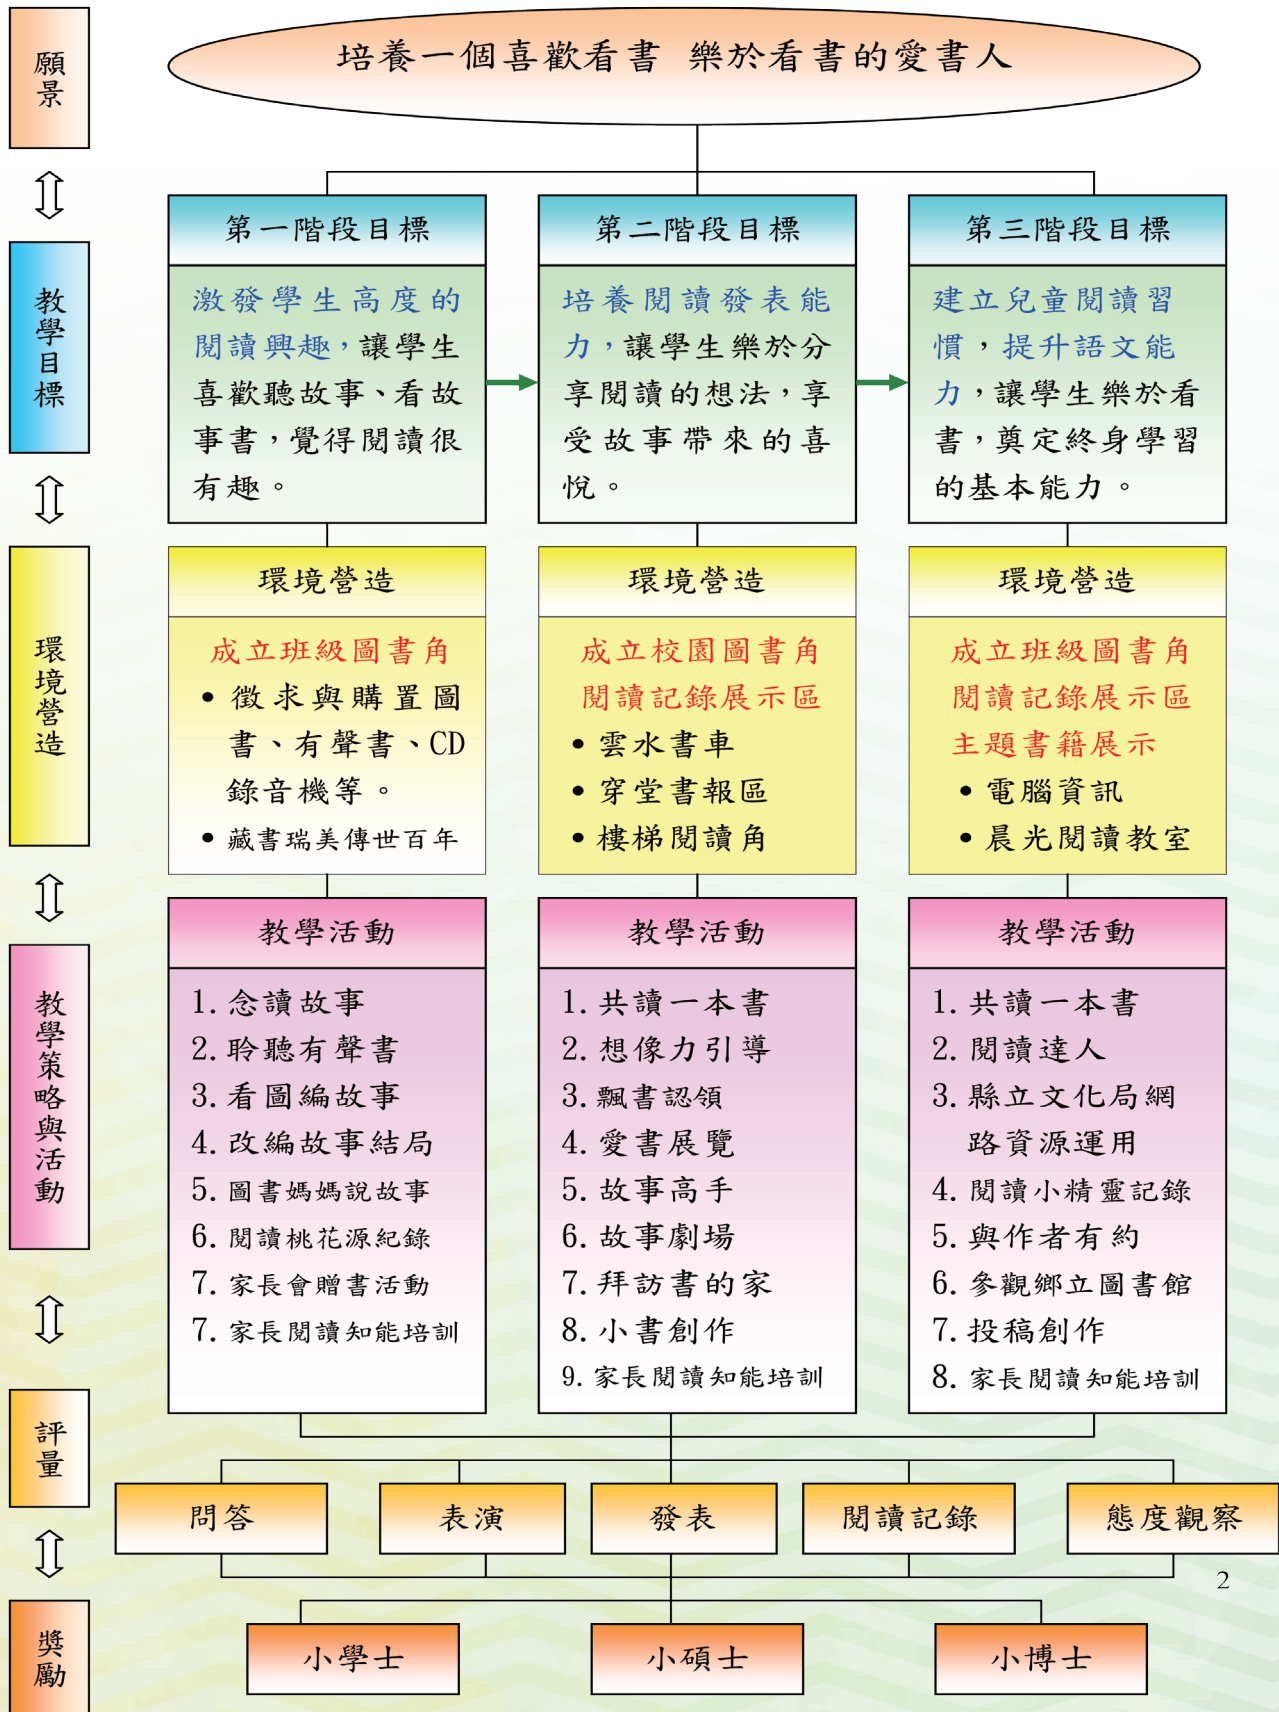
願景

培養一個喜歡看書 樂於看書的愛書人

教學目標

第一階段目標

激發學生高度的閱讀興趣，讓學生喜歡聽故事、看故事書，覺得閱讀很有趣。

第二階段目標

培養閱讀發表能力，讓學生樂於分享閱讀的想法，享受故事帶來的喜悅。

第三階段目標

建立兒童閱讀習慣，提升語文能力，讓學生樂於看書，奠定終身學習的基本能力。

環境營造

環境營造

成立班級圖書角
• 徵求與購置圖書、有聲書、CD錄音機等。
• 藏書瑞美傳世百年

環境營造

成立校園圖書角
閱讀記錄展示區
• 雲水書車
• 穿堂書報區
• 樓梯閱讀角

環境營造

成立班級圖書角
閱讀記錄展示區
主題書籍展示
• 電腦資訊
• 晨光閱讀教室

教學策略與活動

教學活動

1. 念讀故事
2. 聆聽有聲書
3. 看圖編故事
4. 改編故事結局
5. 圖書媽媽說故事
6. 閱讀桃花源紀錄
7. 家長會贈書活動
7. 家長閱讀知能培訓

教學活動

1. 共讀一本書
2. 想像力引導
3. 飄書認領
4. 愛書展覽
5. 故事高手
6. 故事劇場
7. 拜訪書的家
8. 小書創作
9. 家長閱讀知能培訓

教學活動

1. 共讀一本書
2. 閱讀達人
3. 縣立文化局網路資源運用
4. 閱讀小精靈記錄
5. 與作者有約
6. 參觀鄉立圖書館
7. 投稿創作
8. 家長閱讀知能培訓

評量

問答
表演
發表
閱讀記錄
態度觀察

2

獎勵

小學士
小碩士
小博士